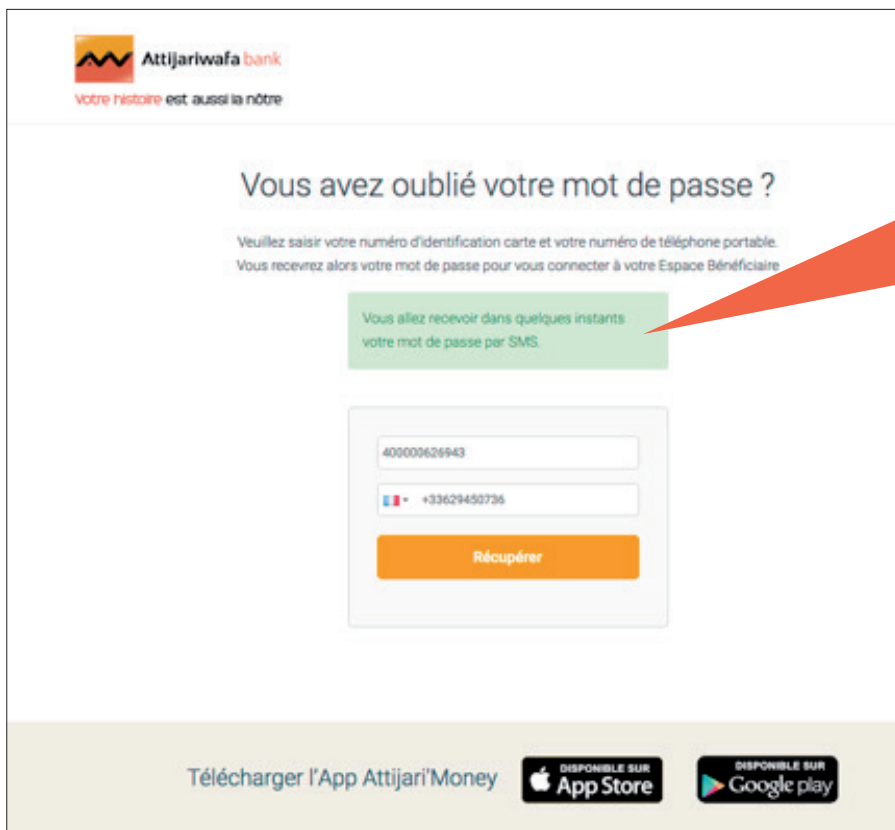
Attijariwafa bank
Votre histoire est aussi la nôtre

Vous avez oublié votre mot de passe ?

Veuillez saisir votre numéro d'identification carte et votre numéro de téléphone portable. Vous recevrez alors votre mot de passe pour vous connecter à votre Espace Bénéficiaire

Vous allez recevoir dans quelques instants votre mot de passe par SMS.

400000626943

+33629450736

Récupérer

Télécharger l'App Attijari'Money

DISPONIBLE SUR App Store

DISPONIBLE SUR Google play